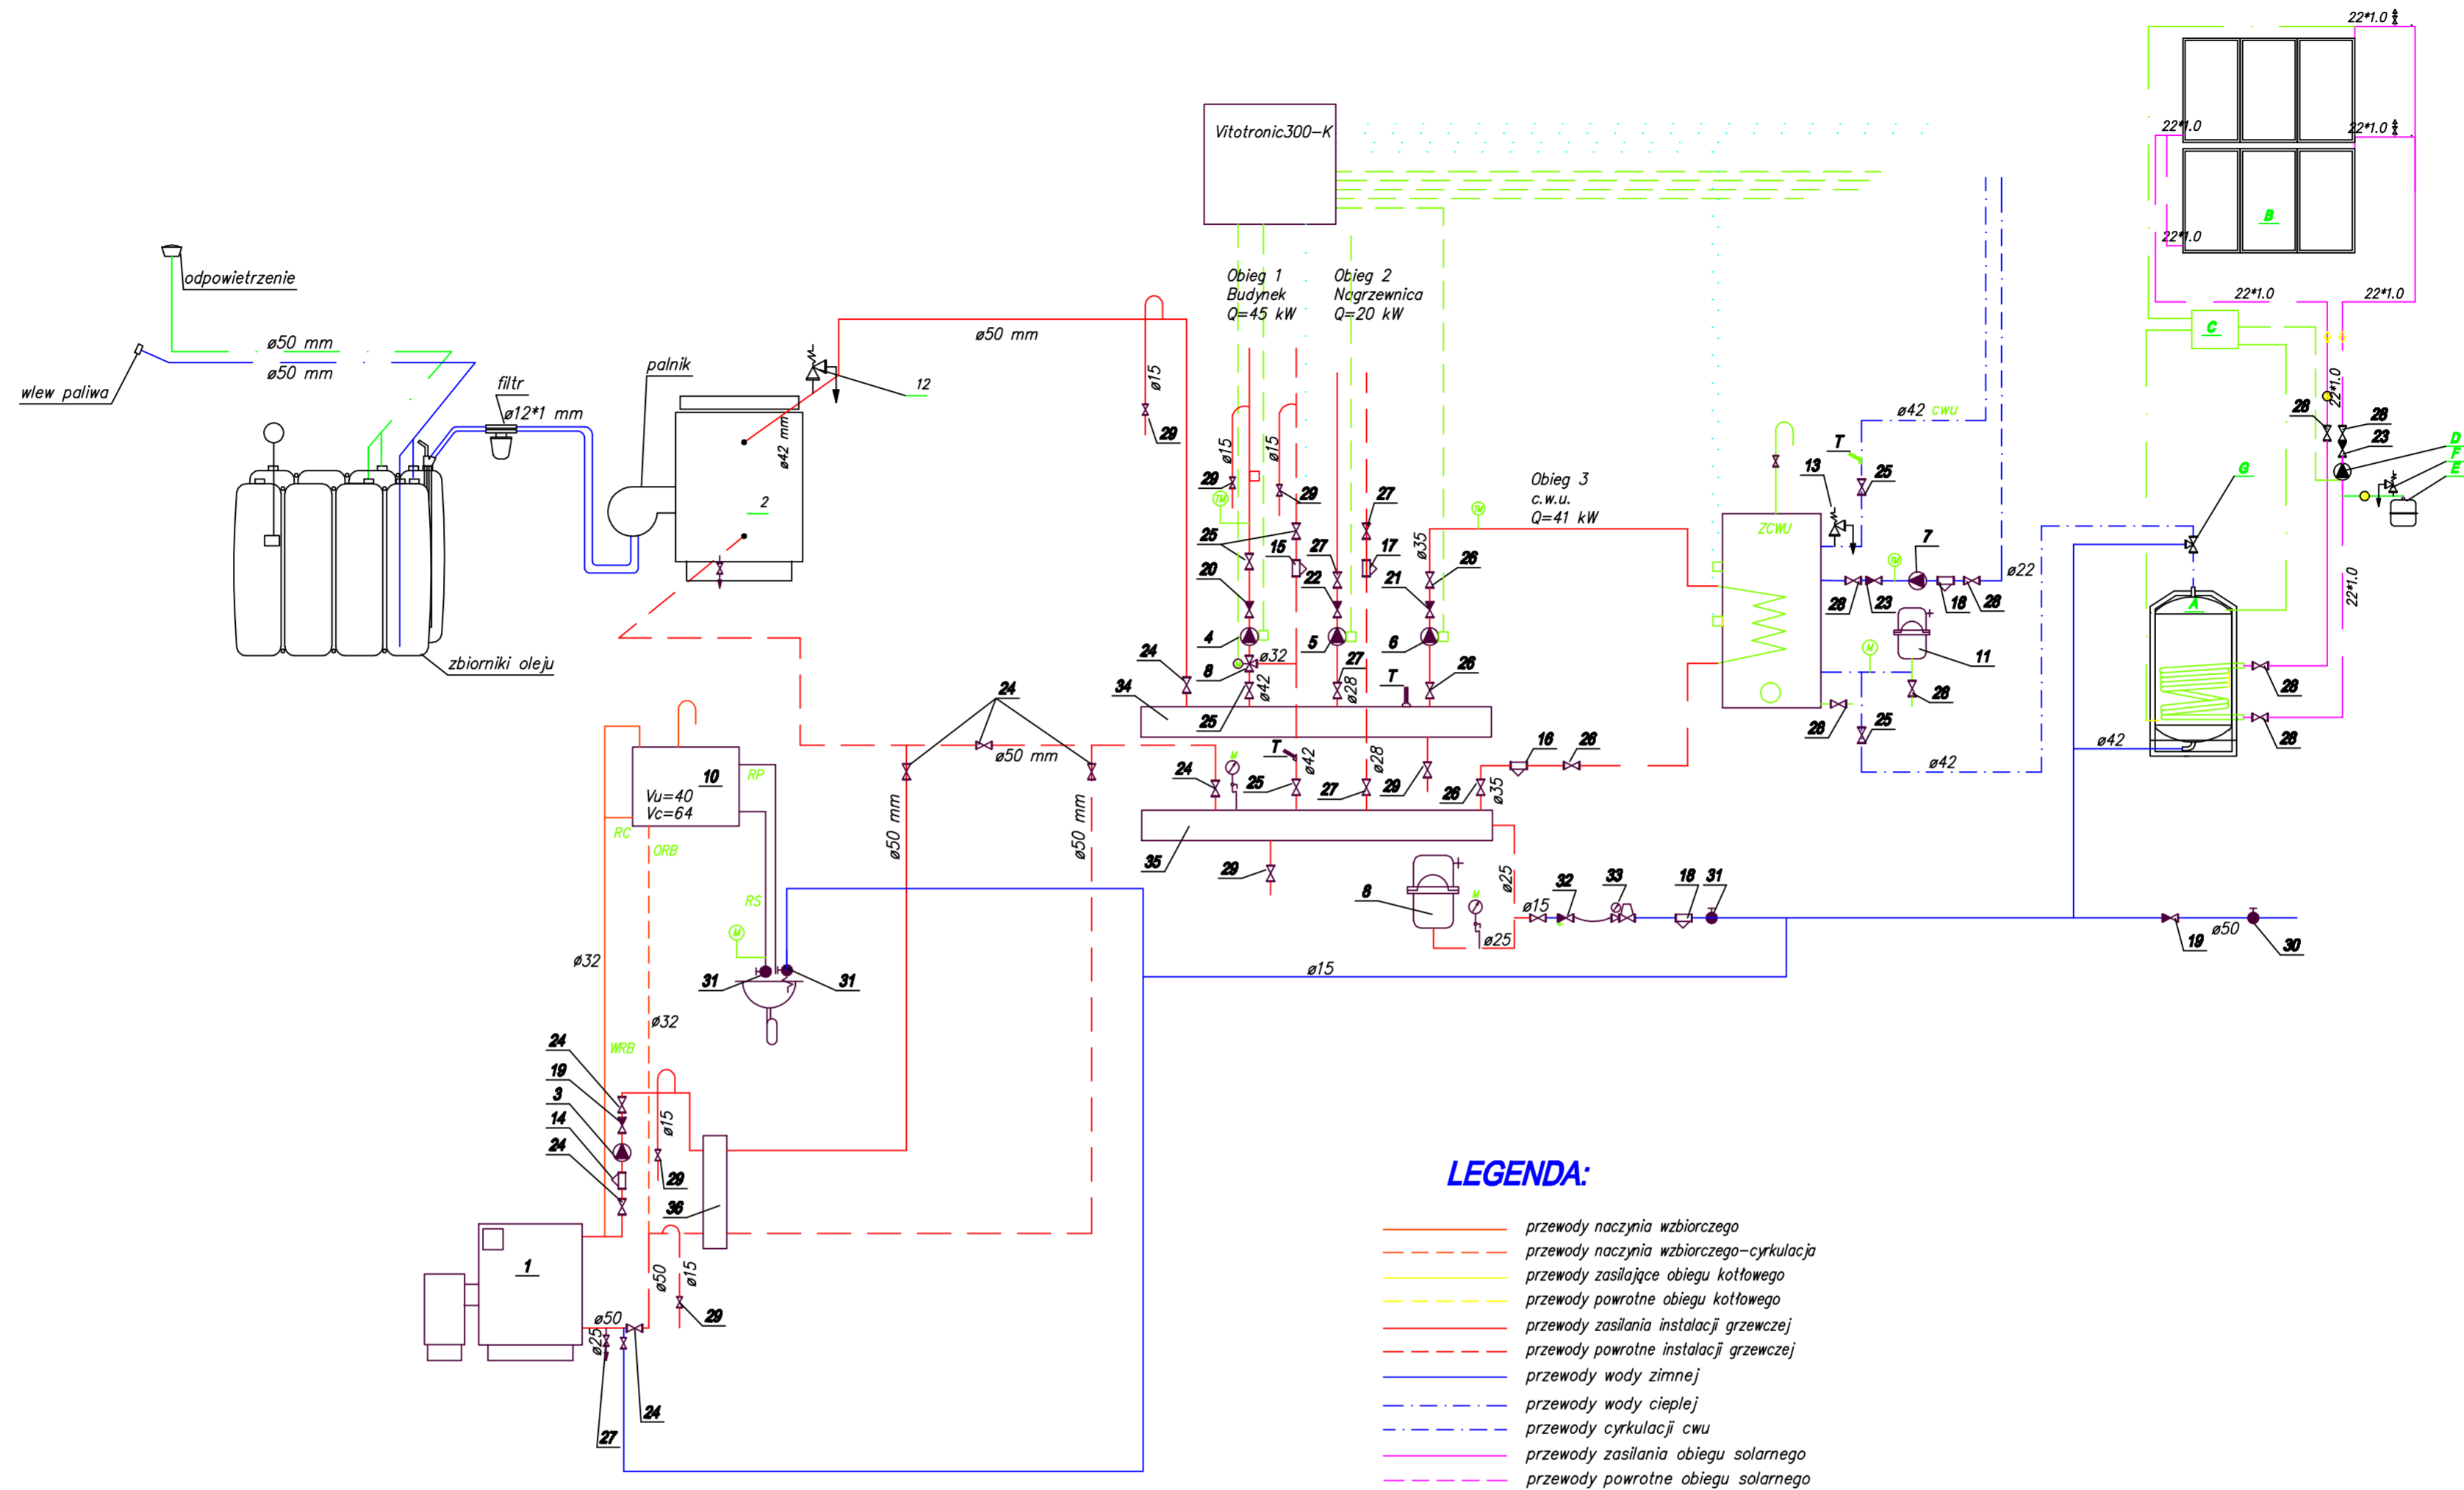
odpowietrzenie

wlew paliwa

ø50 mm

ø50 mm

filtr

ø12*1 mm

palnik

zbiorniki oleju

ø42 mm

2

12

ø50 mm

ø15

29

Vitotronic300-K

Obieg 1
Budynek
Q=45 kW

Obieg 2
Nagrzewnica
Q=20 kW

Obieg 3
c.w.u.
Q=41 kW

ø15 ø15

29 29 27 25 15 27 17 ø35 26 20 22 21 4 5 6 8 ø32 27 26 24 34 ø42 ø28 T 25

24 ø50 mm

10 Vu=40 Vc=64 RP RC ORB RS

ø50 mm ø50 mm

24 T ø42 ø28 25 27 29 26 ø35 16 26

35 29 8 ø25 32 33 18 31 ø15 ø25

ø15

31 31

ø32 ø32 WRB

24 19 3 14 24 ø15 29 36

1

ø50 ø15 ø50 ø25 29

27 24

ZCWU

T 13 25 7 28 23 18 28 ø22 11 28 28 25 ø42 ø42 cwu

ø42

22*1.0 22*1.0 22*1.0 22*1.0 22*1.0 22*1.0

B C

28 28 23 D F E G A 28 28 22*1.0 22*1.0

19 ø50 30

LEGENDA:

przewody naczynia wzbiorczego
przewody naczynia wzbiorczego-cyrkulacja
przewody zasilające obiegu kotłowego
przewody powrotne obiegu kotłowego
przewody zasilania instalacji grzewczej
przewody powrotne instalacji grzewczej
przewody wody zimnej
przewody wody ciepłej
przewody cyrkulacji cwu
przewody zasilania obiegu solarnego
przewody powrotne obiegu solarnego